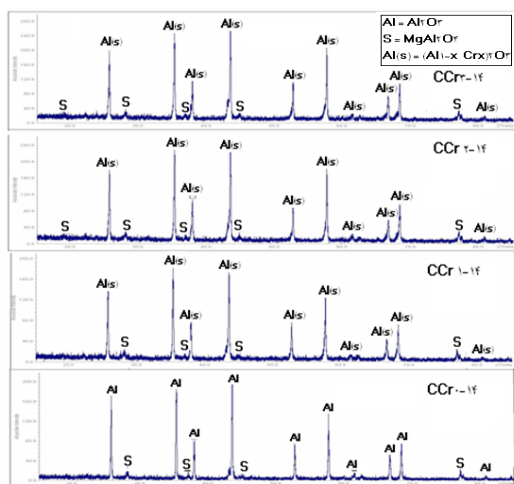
Al = Al۲O۳
S = MgAl۲O۴
Al(s) = (Al۱-x Crx)۲O۳

Al(s) Al(s) Al(s) Al(s) Al(s) Al(s) Al(s) Al(s) Al(s) Al(s) S S S S S
CCr۳-۱۴

Al(s) Al(s) Al(s) Al(s) Al(s) Al(s) Al(s) Al(s) Al(s) Al(s) S S S S S
CCr ۲-۱۴

Al(s) Al(s) Al(s) Al(s) Al(s) Al(s) Al(s) Al(s) Al(s) Al(s) S S S S
CCr ۱-۱۴

Al Al Al Al Al Al Al Al Al S S S S
CCr ۰-۱۴